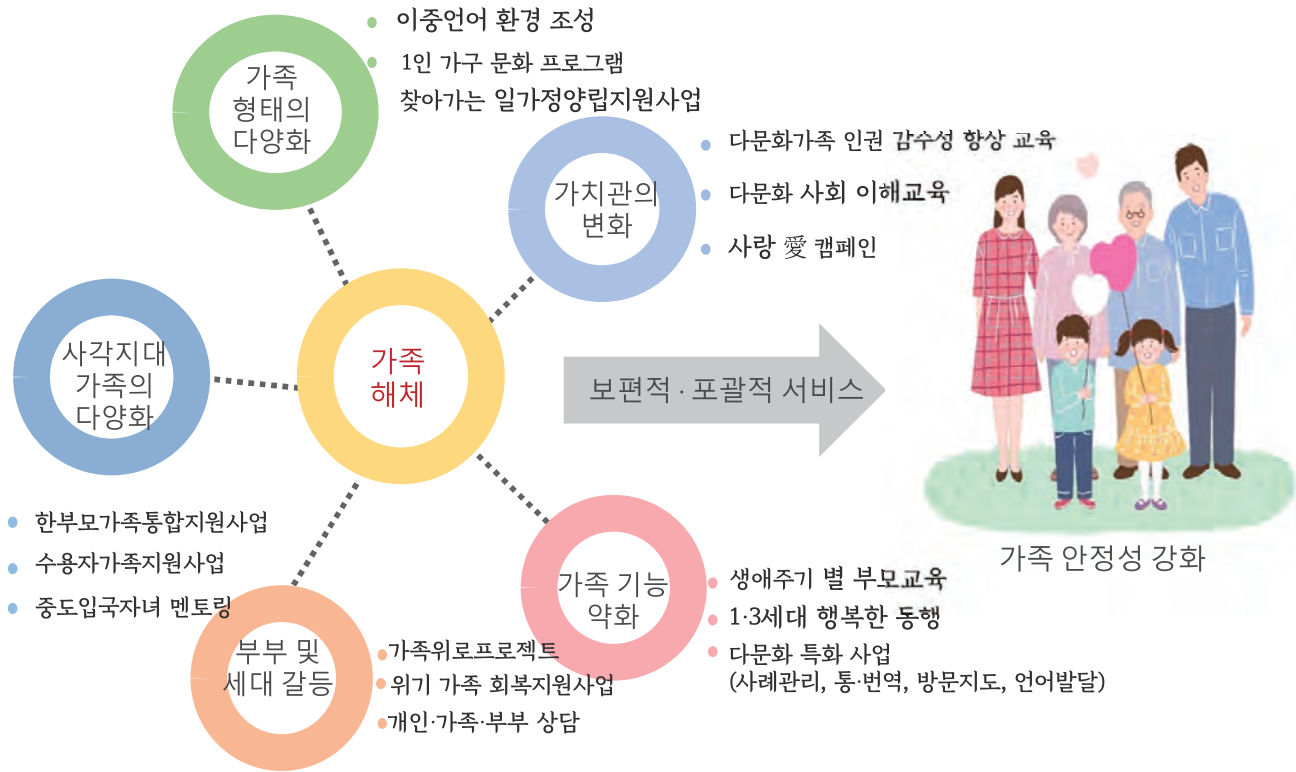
가족 형태의 다양화

- 이중언어 환경 조성
- 1인 가구 문화 프로그램
- 찾아가는 일가정양립지원사업

가치관의 변화

- 다문화가족 인권 감수성 향상 교육
- 다문화 사회 이해교육
- 사랑 愛 캠페인

사각지대 가족의 다양화

- 한부모가족통합지원사업
- 수용자가족지원사업
- 중도입국자녀 멘토링

가족 해체

보편적 · 포괄적 서비스

가족 안정성 강화

가족 기능 약화

- 생애주기 별 부모교육
- 1·3세대 행복한 동행
- 다문화 특화 사업 (사례관리, 통·번역, 방문지도, 언어발달)

부부 및 세대 갈등

- 가족위로프로젝트
- 위기 가족 회복지원사업
- 개인·가족·부부 상담